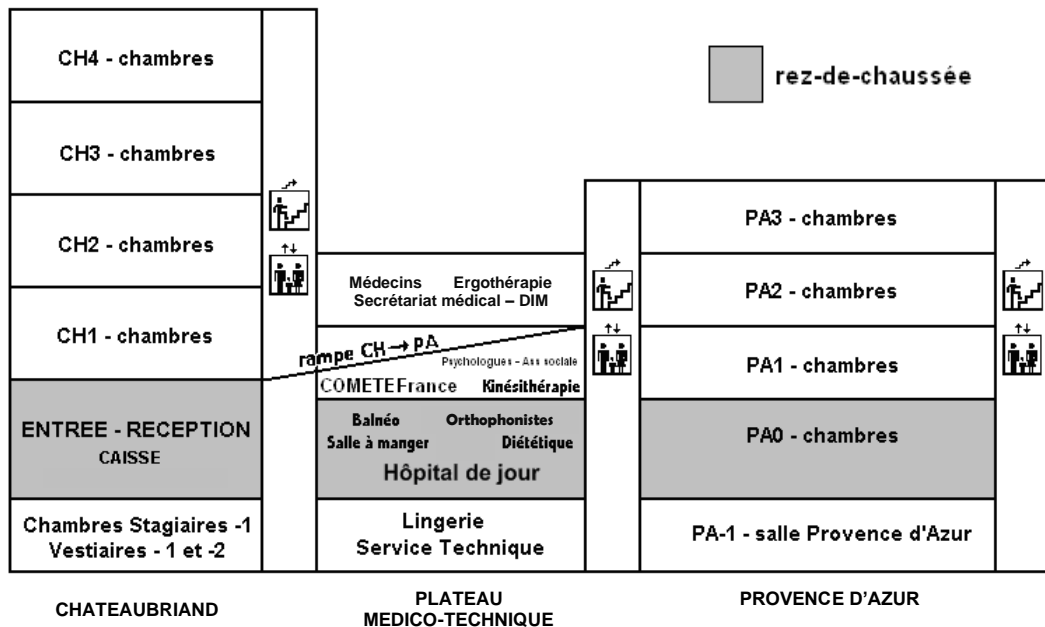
CH4 - chambres

rez-de-chaussée

CH3 - chambres

CH2 - chambres

PA3 - chambres

Médecins Ergothérapie
Secrétariat médical – DIM

PA2 - chambres

CH1 - chambres

rampe CH → PA

Psychologues - Ass sociale

PA1 - chambres

COMETEFrance Kinésithérapie

ENTREE - RECEPTION
CAISSE

Balnéo Orthophonistes
Salle à manger Diététique
Hôpital de jour

PA0 - chambres

Chambres Stagiaires -1
Vestiaires - 1 et -2

Lingerie
Service Technique

PA-1 - salle Provence d'Azur

CHATEAUBRIAND

PLATEAU
MEDICO-TECHNIQUE

PROVENCE D'AZUR